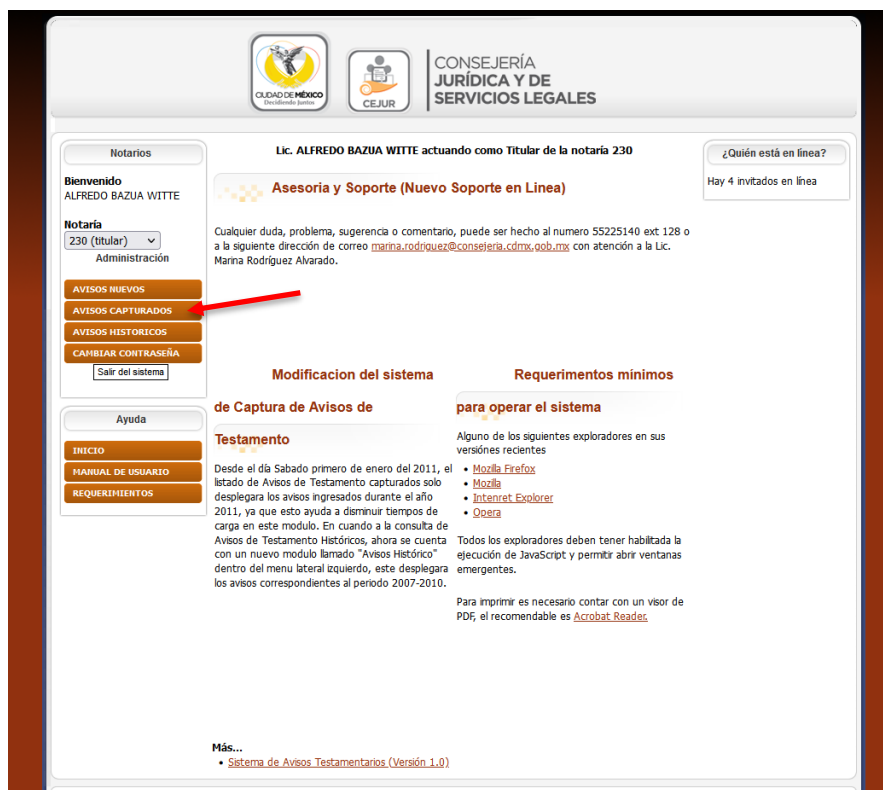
CIUDAD DE MÉXICO
Decidiendo Juntos

CEJUR

CONSEJERÍA
JURÍDICA Y DE
SERVICIOS LEGALES

Notarios

Bienvenido
ALFREDO BAZUA WITTE

Notaría
230 (titular)
Administración

AVISOS NUEVOS
AVISOS CAPTURADOS
AVISOS HISTORICOS
CAMBIAR CONTRASEÑA
Salir del sistema

Ayuda

INICIO
MANUAL DE USUARIO
REQUERIMIENTOS

Lic. ALFREDO BAZUA WITTE actuando como Titular de la notaría 230

Asesoria y Soporte (Nuevo Soporte en Linea)

Cualquier duda, problema, sugerencia o comentario, puede ser hecho al numero 55225140 ext 128 o a la siguiente dirección de correo marina.rodriguez@consejeria.cdmx.gob.mx con atención a la Lic. Marina Rodríguez Alvarado.

Modificacion del sistema de Captura de Avisos de Testamento

Desde el día Sabado primero de enero del 2011, el listado de Avisos de Testamento capturados solo desplegara los avisos ingresados durante el año 2011, ya que esto ayuda a disminuir tiempos de carga en este modulo. En cuando a la consulta de Avisos de Testamento Históricos, ahora se cuenta con un nuevo modulo llamado "Avisos Histórico" dentro del menu lateral izquierdo, este desplegara los avisos correspondientes al periodo 2007-2010.

Requerimentos mínimos para operar el sistema

Alguno de los siguientes exploradores en sus versiónes recientes

- Mozilla Firefox
- Mozilla
- Intenret Explorer
- Opera

Todos los exploradores deben tener habilitada la ejecución de JavaScript y permitir abrir ventanas emergentes.

Para imprimir es necesario contar con un visor de PDF, el recomendable es Acrobat Reader.

Más...
- Sistema de Avisos Testamentarios (Versión 1.0)

¿Quién está en línea?

Hay 4 invitados en línea